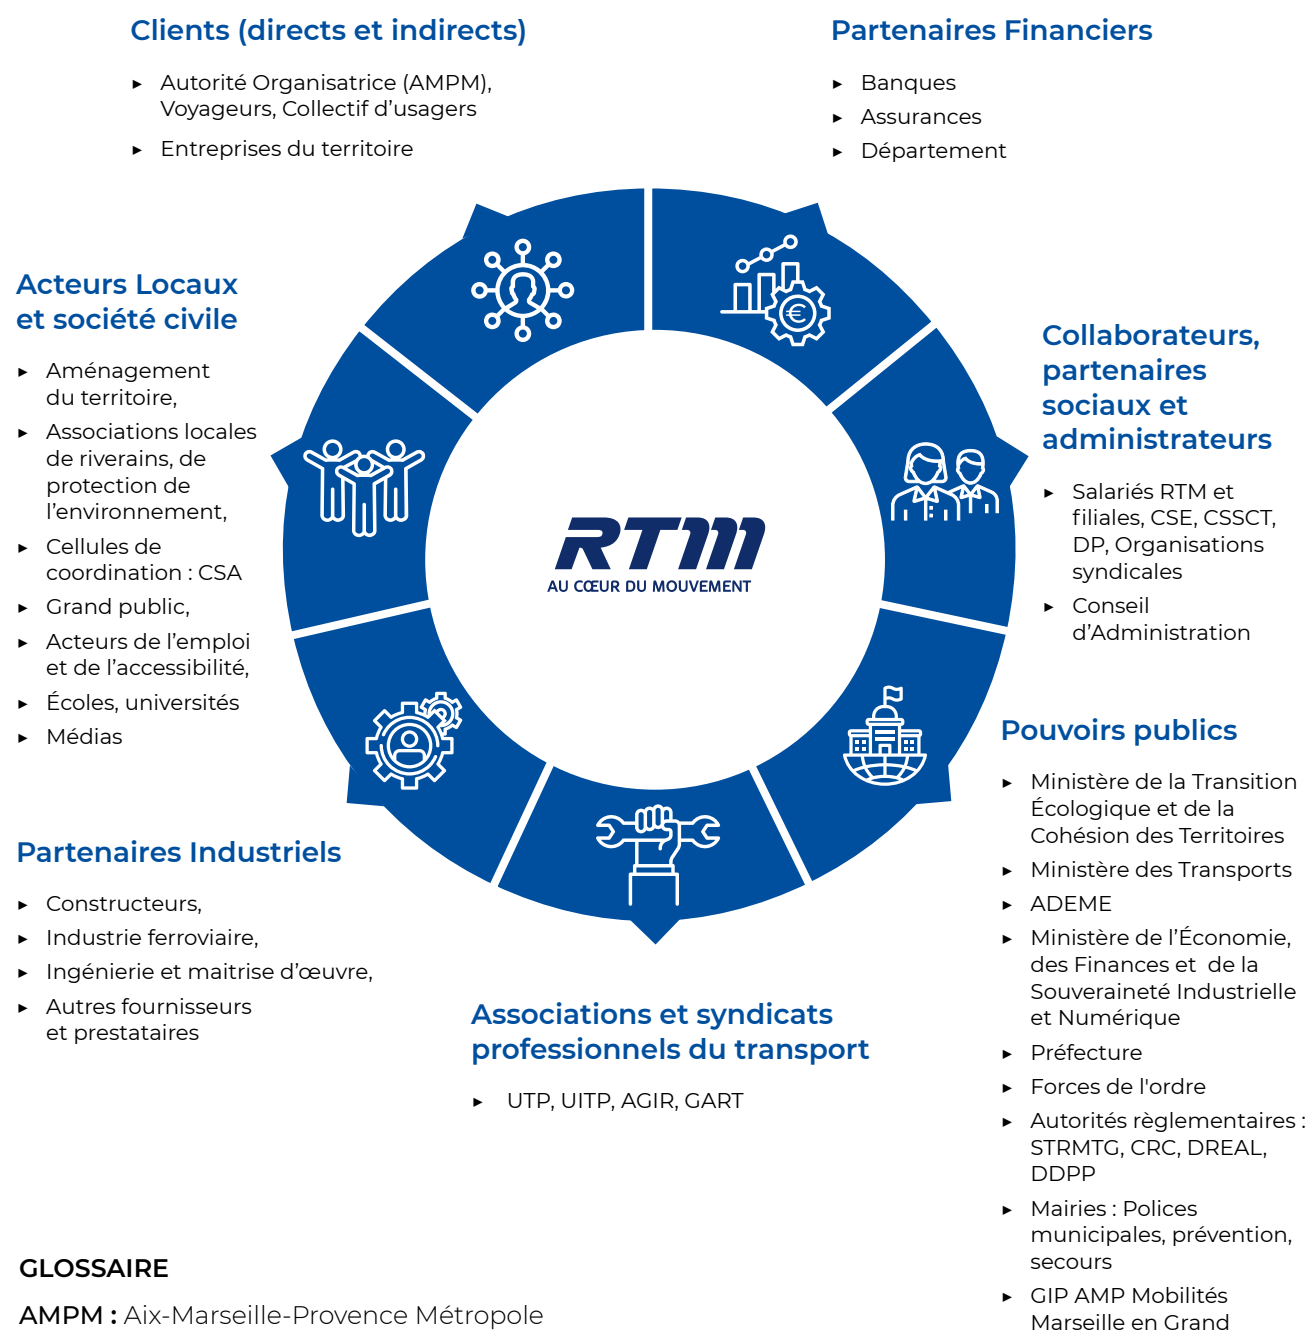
Clients (directs et indirects)

- Autorité Organisatrice (AMPM), Voyageurs, Collectif d'usagers
- Entreprises du territoire

Partenaires Financiers

- Banques
- Assurances
- Département

Acteurs Locaux et société civile

- Aménagement du territoire,
- Associations locales de riverains, de protection de l'environnement,
- Cellules de coordination : CSA
- Grand public,
- Acteurs de l'emploi et de l'accessibilité,
- Écoles, universités
- Médias

RTM
AU CŒUR DU MOUVEMENT

Collaborateurs, partenaires sociaux et administrateurs

- Salariés RTM et filiales, CSE, CSSCT, DP, Organisations syndicales
- Conseil d'Administration

Pouvoirs publics

- Ministère de la Transition Écologique et de la Cohésion des Territoires
- Ministère des Transports
- ADEME
- Ministère de l'Économie, des Finances et de la Souveraineté Industrielle et Numérique
- Préfecture
- Forces de l'ordre
- Autorités règlementaires : STRMTG, CRC, DREAL, DDPP
- Mairies : Polices municipales, prévention, secours
- GIP AMP Mobilités Marseille en Grand

Partenaires Industriels

- Constructeurs,
- Industrie ferroviaire,
- Ingénierie et maitrise d'œuvre,
- Autres fournisseurs et prestataires

Associations et syndicats professionnels du transport

- UTP, UITP, AGIR, GART

GLOSSAIRE

AMPM : Aix-Marseille-Provence Métropole